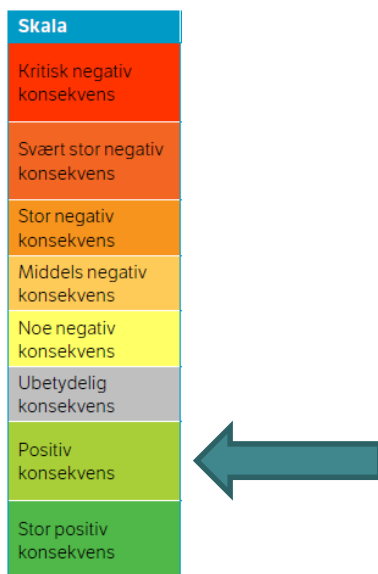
| Skala |
|---|
| Kritisk negativ konsekvens |
| Svært stor negativ konsekvens |
| Stor negativ konsekvens |
| Middels negativ konsekvens |
| Noe negativ konsekvens |
| Ubetydelig konsekvens |
| Positiv konsekvens |
| Stor positiv konsekvens |